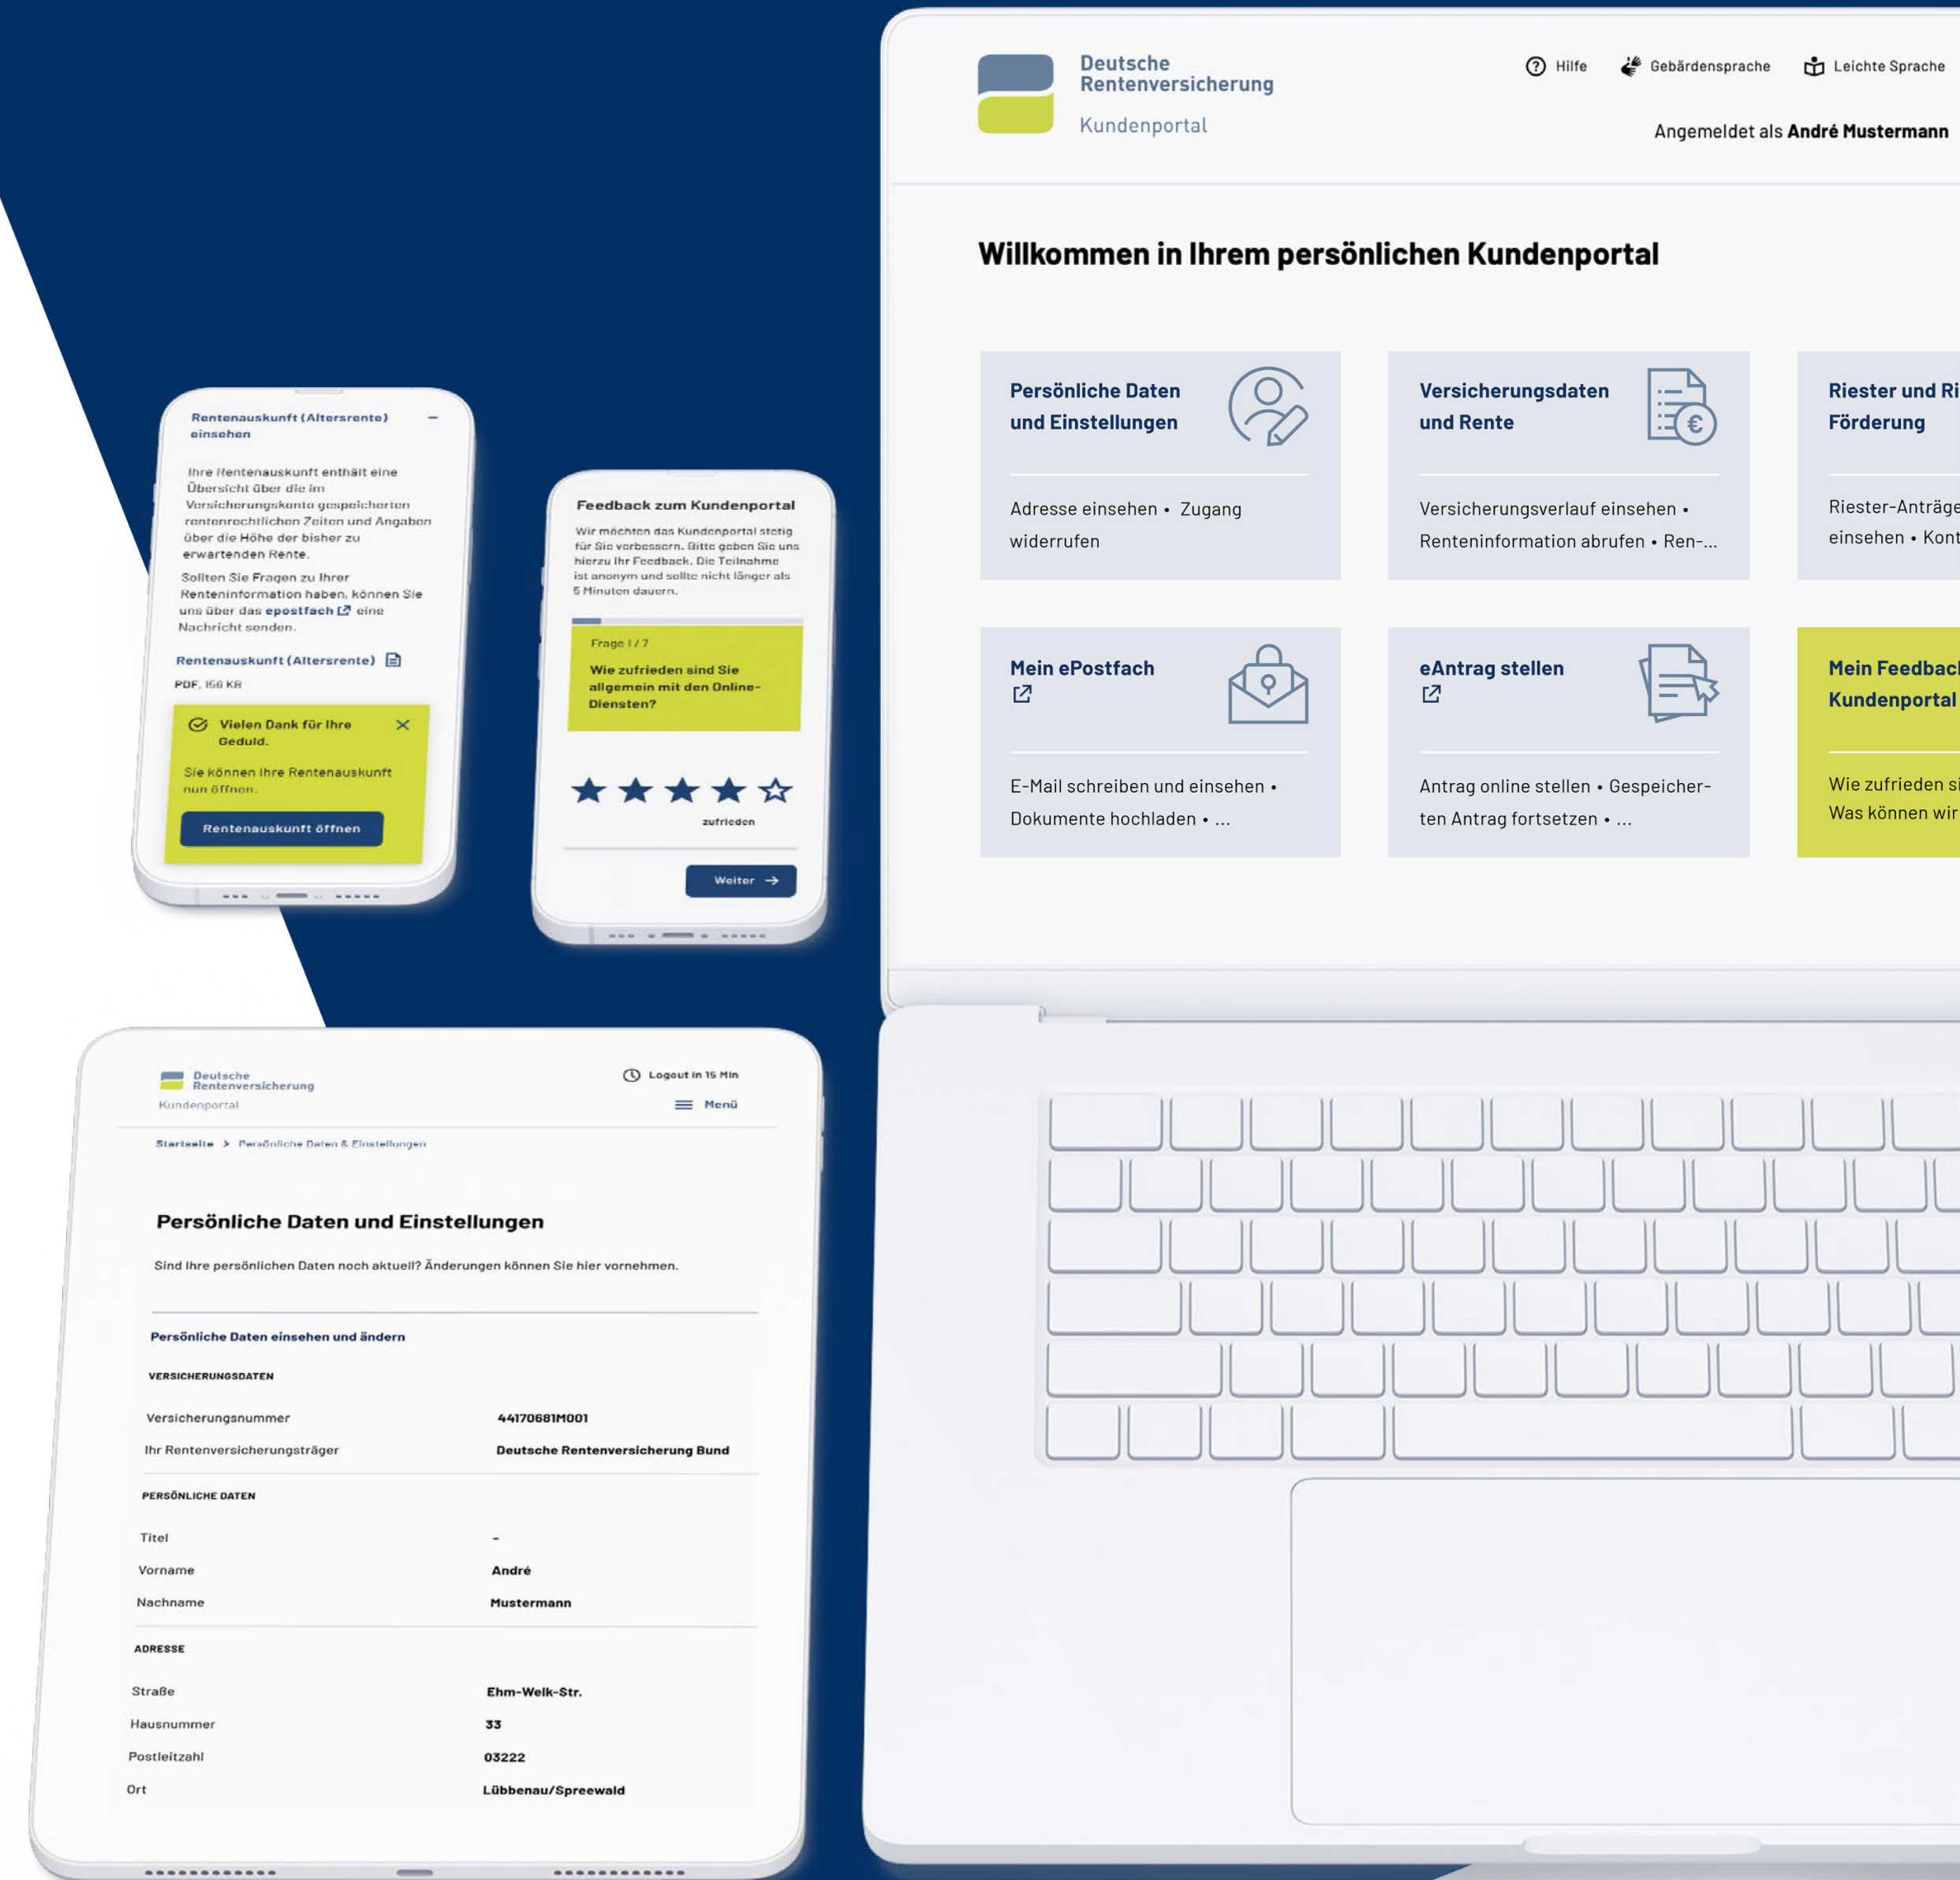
Deutsche Rentenversicherung
Kundenportal

Hilfe
Gebärdensprache
Leichte Sprache

Angemeldet als **André Mustermann**

Willkommen in Ihrem persönlichen Kundenportal

Persönliche Daten und Einstellungen
Adresse einsehen • Zugang widerrufen

Versicherungsdaten und Rente
Versicherungsverlauf einsehen • Renteninformation abrufen • Ren-...

Riester und Ri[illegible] Förderung
Riester-Anträge einsehen • Kont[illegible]

Mein ePostfach
E-Mail schreiben und einsehen • Dokumente hochladen • ...

eAntrag stellen
Antrag online stellen • Gespeicherten Antrag fortsetzen • ...

Mein Feedbac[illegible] Kundenportal
Wie zufrieden si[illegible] Was können wir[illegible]

Rentenauskunft (Altersrente) einsehen

Ihre Rentenauskunft enthält eine Übersicht über die im Versicherungskonto gespeicherten rentenrechtlichen Zeiten und Angaben über die Höhe der bisher zu erwartenden Rente.

Sollten Sie Fragen zu Ihrer Renteninformation haben, können Sie uns über das epostfach eine Nachricht senden.

Rentenauskunft (Altersrente)
PDF, 156 KB

Vielen Dank für Ihre Geduld.
Sie können Ihre Rentenauskunft nun öffnen.
Rentenauskunft öffnen

Feedback zum Kundenportal
Wir möchten das Kundenportal stetig für Sie verbessern. Bitte geben Sie uns hierzu Ihr Feedback. Die Teilnahme ist anonym und sollte nicht länger als 5 Minuten dauern.

Frage 1 / 7
Wie zufrieden sind Sie allgemein mit den Online-Diensten?

zufrieden
Weiter

Deutsche Rentenversicherung
Kundenportal
Logout in 15 Min
Menü

Startseite > Persönliche Daten & Einstellungen

Persönliche Daten und Einstellungen

Sind Ihre persönlichen Daten noch aktuell? Änderungen können Sie hier vornehmen.

Persönliche Daten einsehen und ändern

VERSICHERUNGSDATEN

| Versicherungsnummer | 44170681M001 |
|---|---|
| Ihr Rentenversicherungsträger | Deutsche Rentenversicherung Bund |

PERSÖNLICHE DATEN

| Titel | - |
|---|---|
| Vorname | André |
| Nachname | Mustermann |

ADRESSE

| Straße | Ehm-Welk-Str. |
|---|---|
| Hausnummer | 33 |
| Postleitzahl | 03222 |
| Ort | Lübbenau/Spreewald |